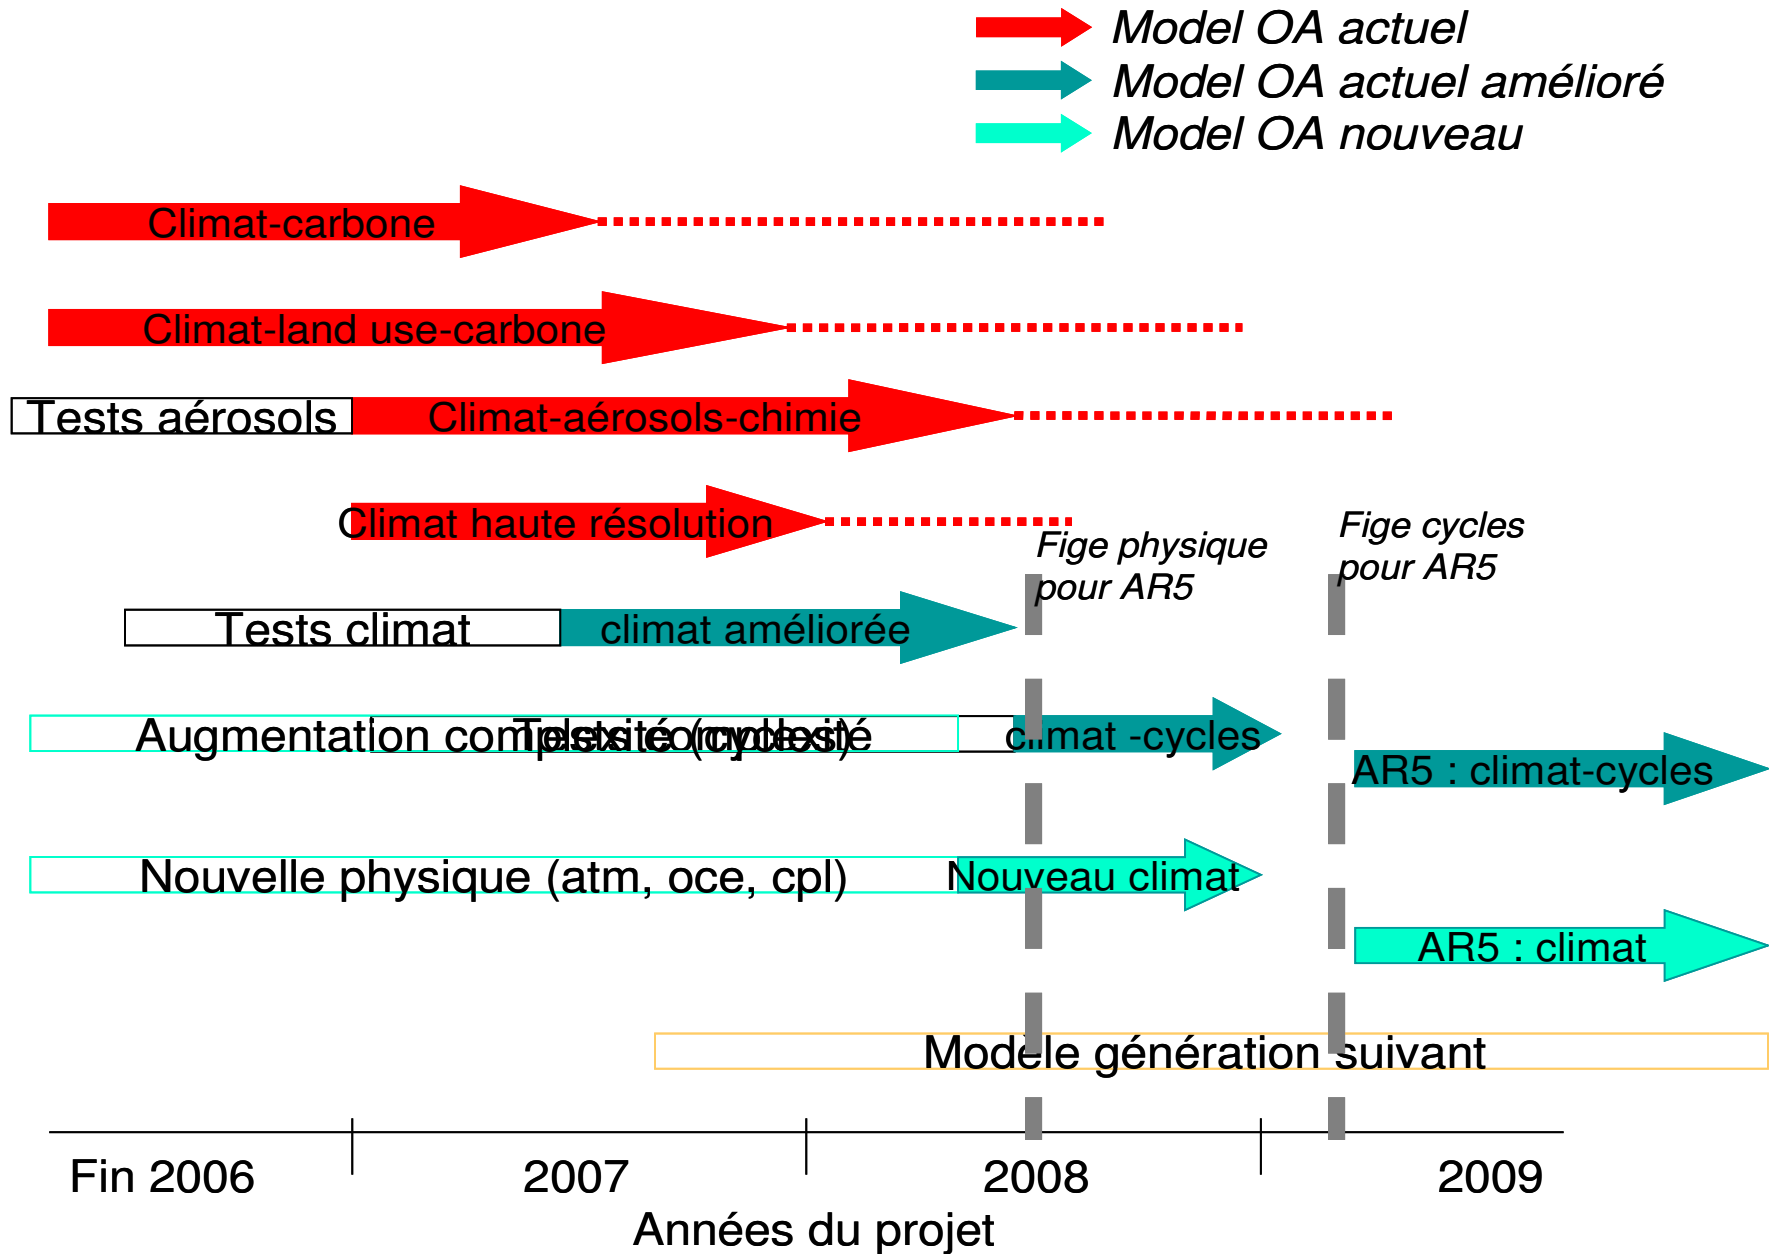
Model OA actuel
Model OA actuel amélioré
Model OA nouveau

Climat-carbone

Climat-land use-carbone

Tests aérosols
Climat-aérosols-chimie

Climat haute résolution

Fige physique pour AR5

Fige cycles pour AR5

Tests climat
climat améliorée

Augmentation complexité (cycles)
Tests complexité
climat -cycles

AR5 : climat-cycles

Nouvelle physique (atm, oce, cpl)
Nouveau climat

AR5 : climat

Modele génération suivant

Fin 2006
2007
2008
2009
Années du projet